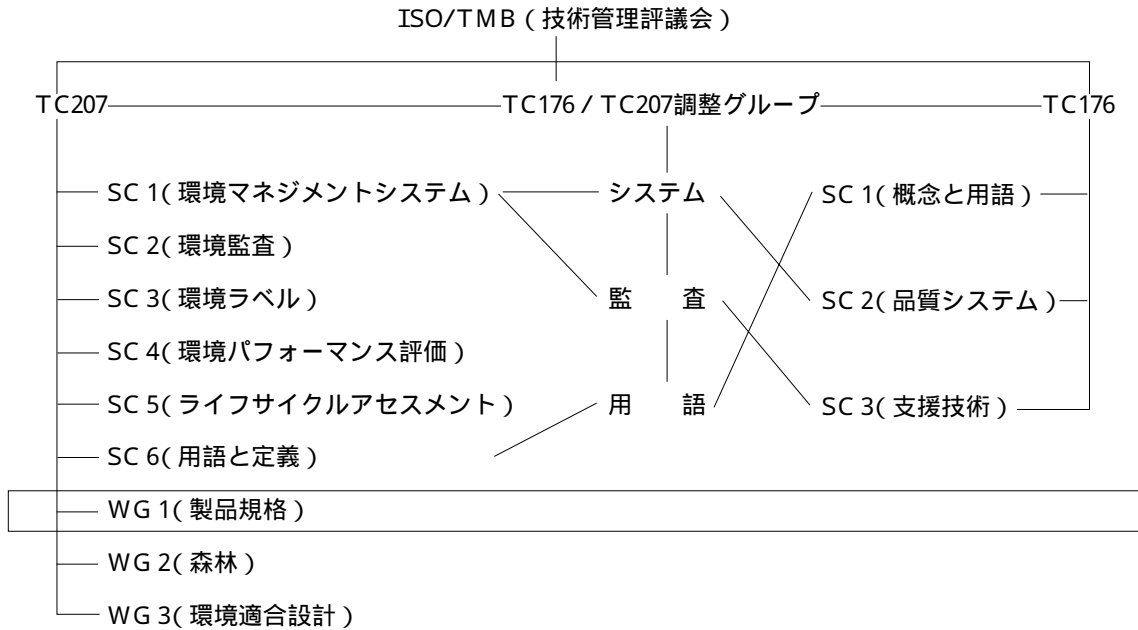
ISO/TMB（技術管理評議会）

TC207

TC176 / TC207調整グループ

TC176

SC 1（環境マネジメントシステム）

SC 2（環境監査）

SC 3（環境ラベル）

SC 4（環境パフォーマンス評価）

SC 5（ライフサイクルアセスメント）

SC 6（用語と定義）

WG 1（製品規格）

WG 2（森林）

WG 3（環境適合設計）

システム

監　査

用　語

SC 1（概念と用語）

SC 2（品質システム）

SC 3（支援技術）